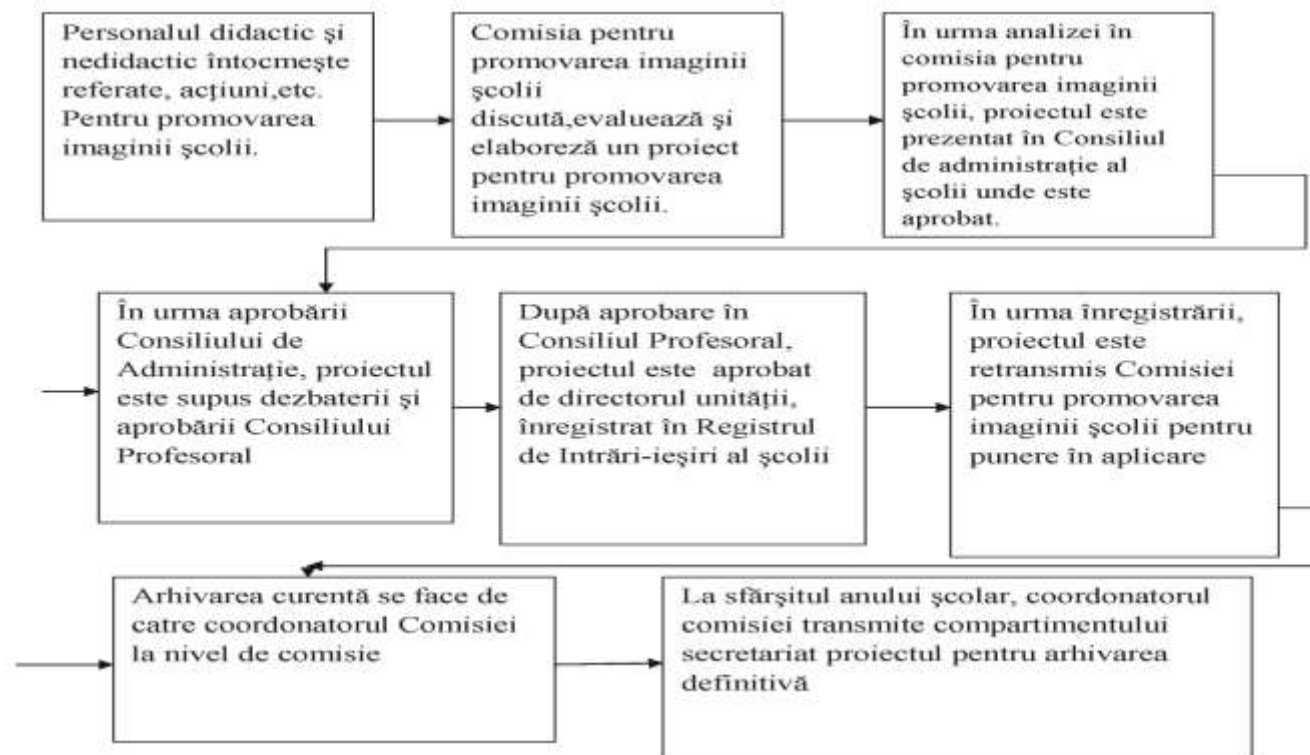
Personalul didactic şi nedidactic întocmeşte referate, acţiuni,etc. Pentru promovarea imaginii şcolii.

Comisia pentru promovarea imaginii şcolii discută,evaluează şi elaboreză un proiect pentru promovarea imaginii şcolii.

În urma analizei în comisia pentru promovarea imaginii şcolii, proiectul este prezentat în Consiliul de administraţie al şcolii unde este aprobat.

În urma aprobării Consiliului de Administraţie, proiectul este supus dezbaterii şi aprobării Consiliului Profesoral

După aprobare în Consiliul Profesoral, proiectul este aprobat de directorul unităţii, înregistrat în Registrul de Intrări-ieşiri al şcolii

În urma înregistrării, proiectul este retransmis Comisiei pentru promovarea imaginii şcolii pentru punere în aplicare

Arhivarea curentă se face de catre coordonatorul Comisiei la nivel de comisie

La sfârşitul anului şcolar, coordonatorul comisiei transmite compartimentului secretariat proiectul pentru arhivarea definitivă